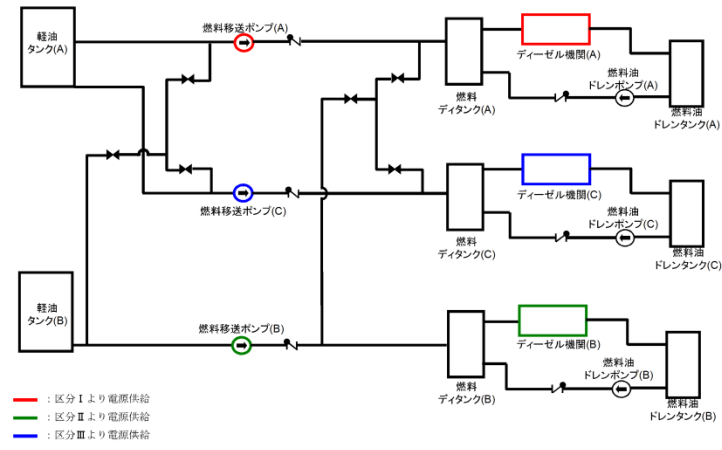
軽油
タンク(A)

燃料移送ポンプ(A)

燃料
ディタンク(A)

ディーゼル機関(A)

燃料油
ドレンポンプ(A)

燃料油
ドレンタンク(A)

燃料移送ポンプ(C)

燃料
ディタンク(C)

ディーゼル機関(C)

燃料油
ドレンポンプ(C)

燃料油
ドレンタンク(C)

軽油
タンク(B)

燃料移送ポンプ(B)

燃料
ディタンク(B)

ディーゼル機関(B)

燃料油
ドレンポンプ(B)

燃料油
ドレンタンク(B)

：区分Ⅰより電源供給
：区分Ⅱより電源供給
：区分Ⅲより電源供給